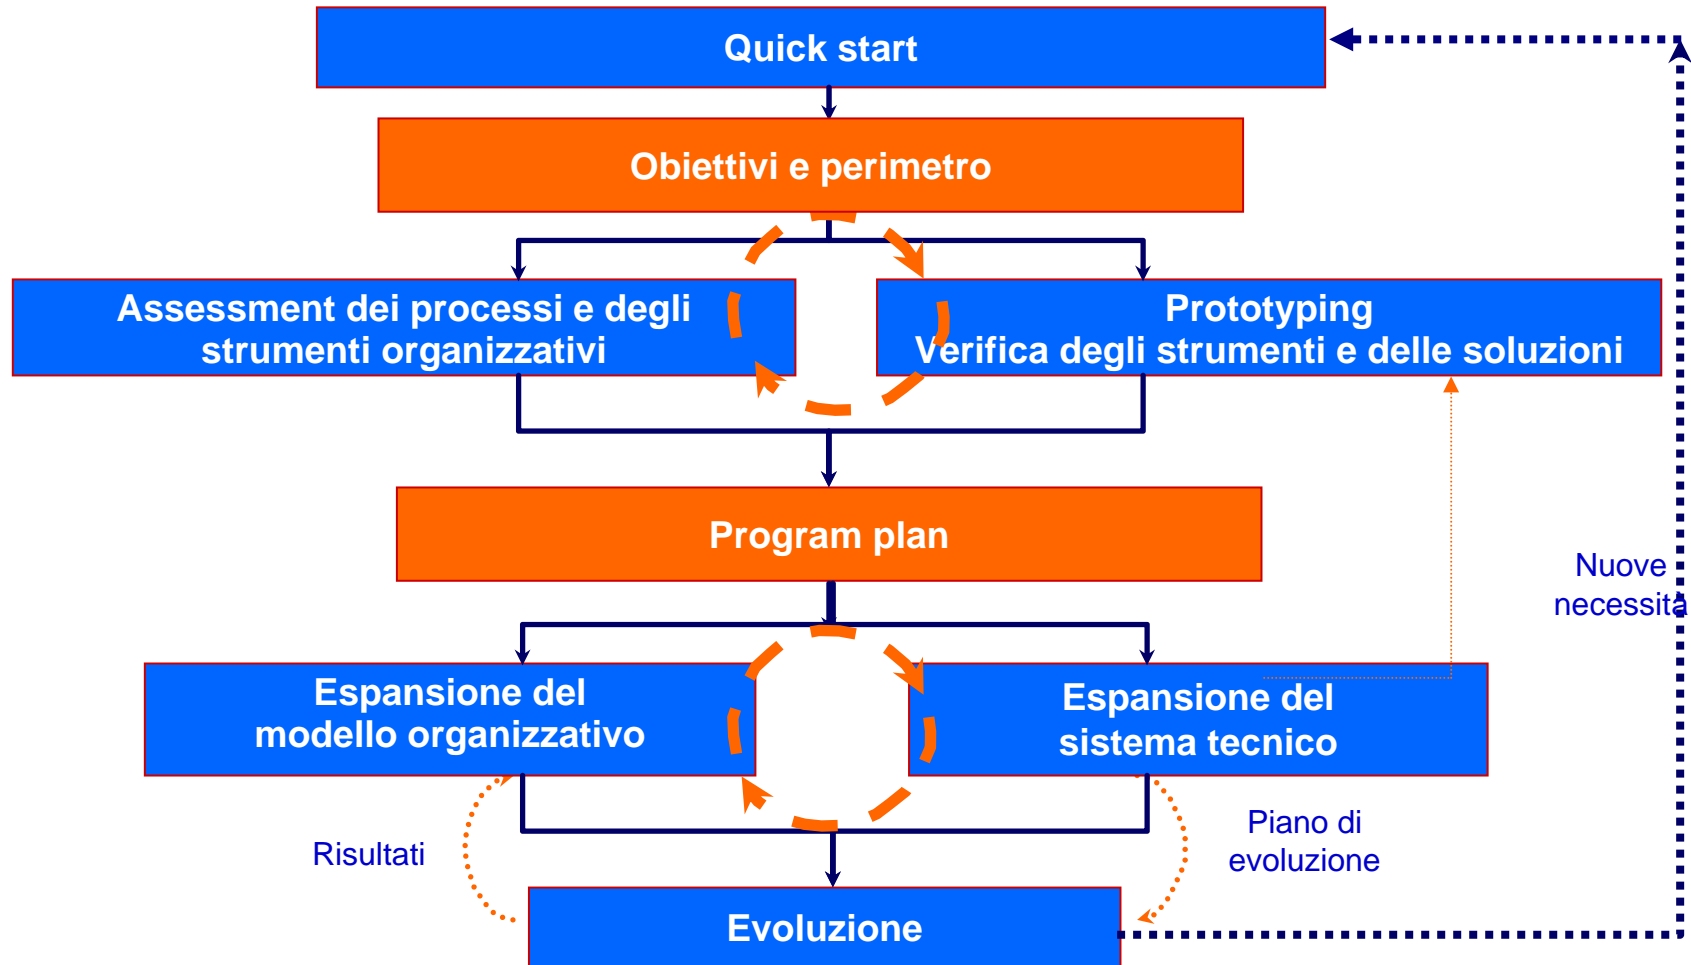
Quick start

Obiettivi e perimetro

Assessment dei processi e degli strumenti organizzativi

Prototyping
Verifica degli strumenti e delle soluzioni

Program plan

Espansione del modello organizzativo

Espansione del sistema tecnico

Nuove necessità

Risultati

Piano di evoluzione

Evoluzione